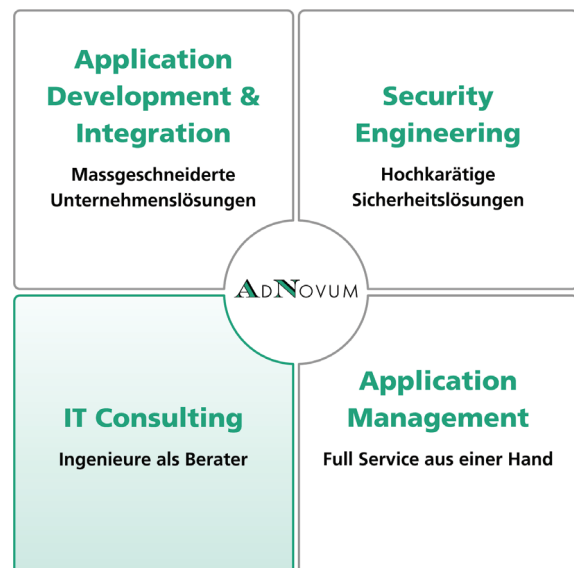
Application Development & Integration

Massgeschneiderte Unternehmenslösungen

Security Engineering

Hochkarätige Sicherheitslösungen

AdNovum

IT Consulting

Ingenieure als Berater

Application Management

Full Service aus einer Hand